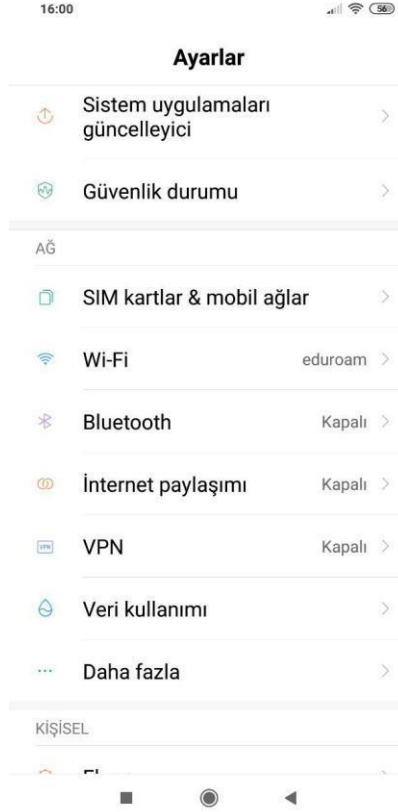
16:00

56

Ayarlar

Sistem uygulamaları güncelleyici

Güvenlik durumu

AĞ

SIM kartlar & mobil ağlar

Wi-Fi eduroam

Bluetooth Kapalı

İnternet paylaşımı Kapalı

VPN

VPN Kapalı

Veri kullanımı

Daha fazla

KİŞİSEL

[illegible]